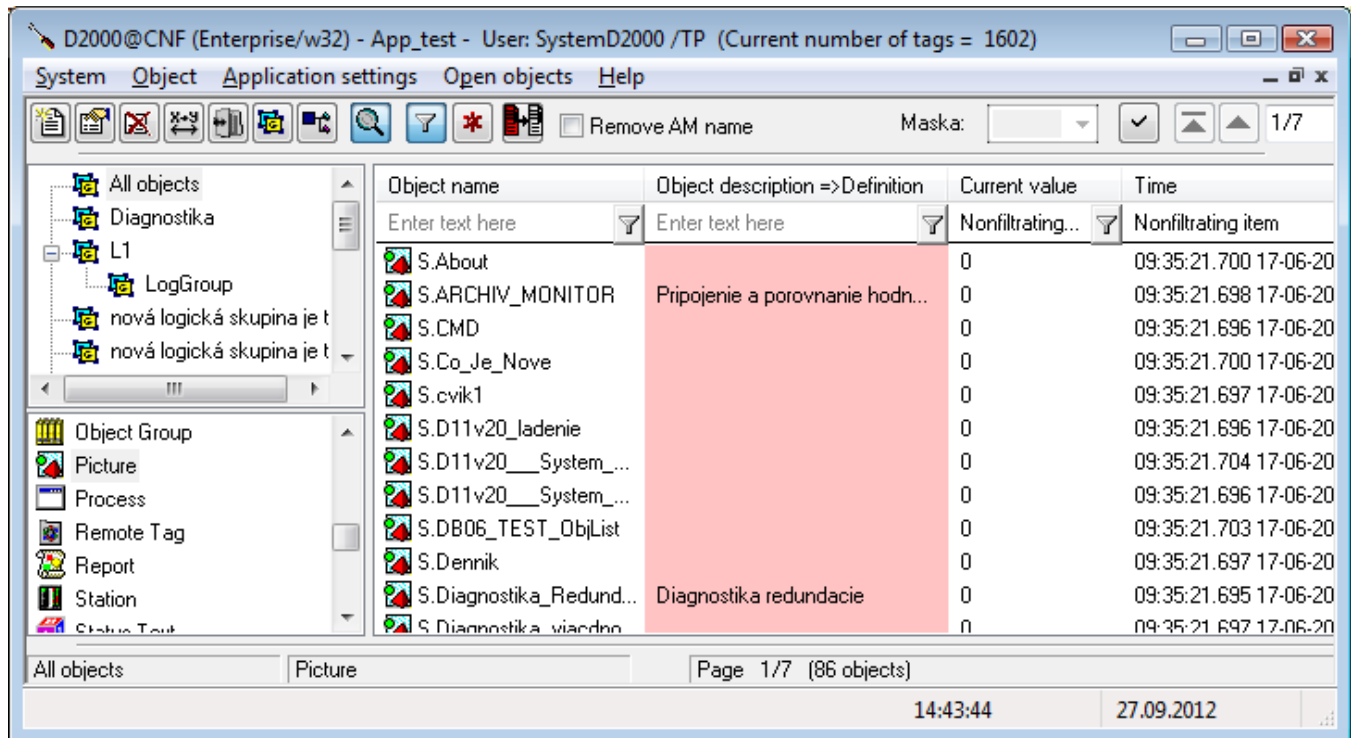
D2000@CNF (Enterprise/w32) - App_test - User: SystemD2000 /TP (Current number of tags = 1602)

System Object Application settings Open objects Help

Remove AM name Maska: 1/7

All objects
Diagnostika
L1
LogGroup
nová logická skupina je t
nová logická skupina je t

Object Group
Picture
Process
Remote Tag
Report
Station
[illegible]

| Object name | Object description =>Definition | Current value | Time |
|---|---|---|---|
| Enter text here | Enter text here | Nonfiltrating... | Nonfiltrating item |
| S.About | | 0 | 09:35:21.700 17-06-20 |
| S.ARCHIV_MONITOR | Pripojenie a porovnanie hodn... | 0 | 09:35:21.698 17-06-20 |
| S.CMD | | 0 | 09:35:21.696 17-06-20 |
| S.Co_Je_Nove | | 0 | 09:35:21.700 17-06-20 |
| S.cvik1 | | 0 | 09:35:21.697 17-06-20 |
| S.D11v20_ladenie | | 0 | 09:35:21.696 17-06-20 |
| S.D11v20___System_... | | 0 | 09:35:21.704 17-06-20 |
| S.D11v20___System_... | | 0 | 09:35:21.696 17-06-20 |
| S.DB06_TEST_ObjList | | 0 | 09:35:21.703 17-06-20 |
| S.Dennik | | 0 | 09:35:21.697 17-06-20 |
| S.Diagnostika_Redund... | Diagnostika redundacie | 0 | 09:35:21.695 17-06-20 |
| S.Diagnostika_viacdno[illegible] | | 0 | 09:35:21.697 17-06-20 |

All objects Picture Page 1/7 (86 objects)

14:43:44 27.09.2012